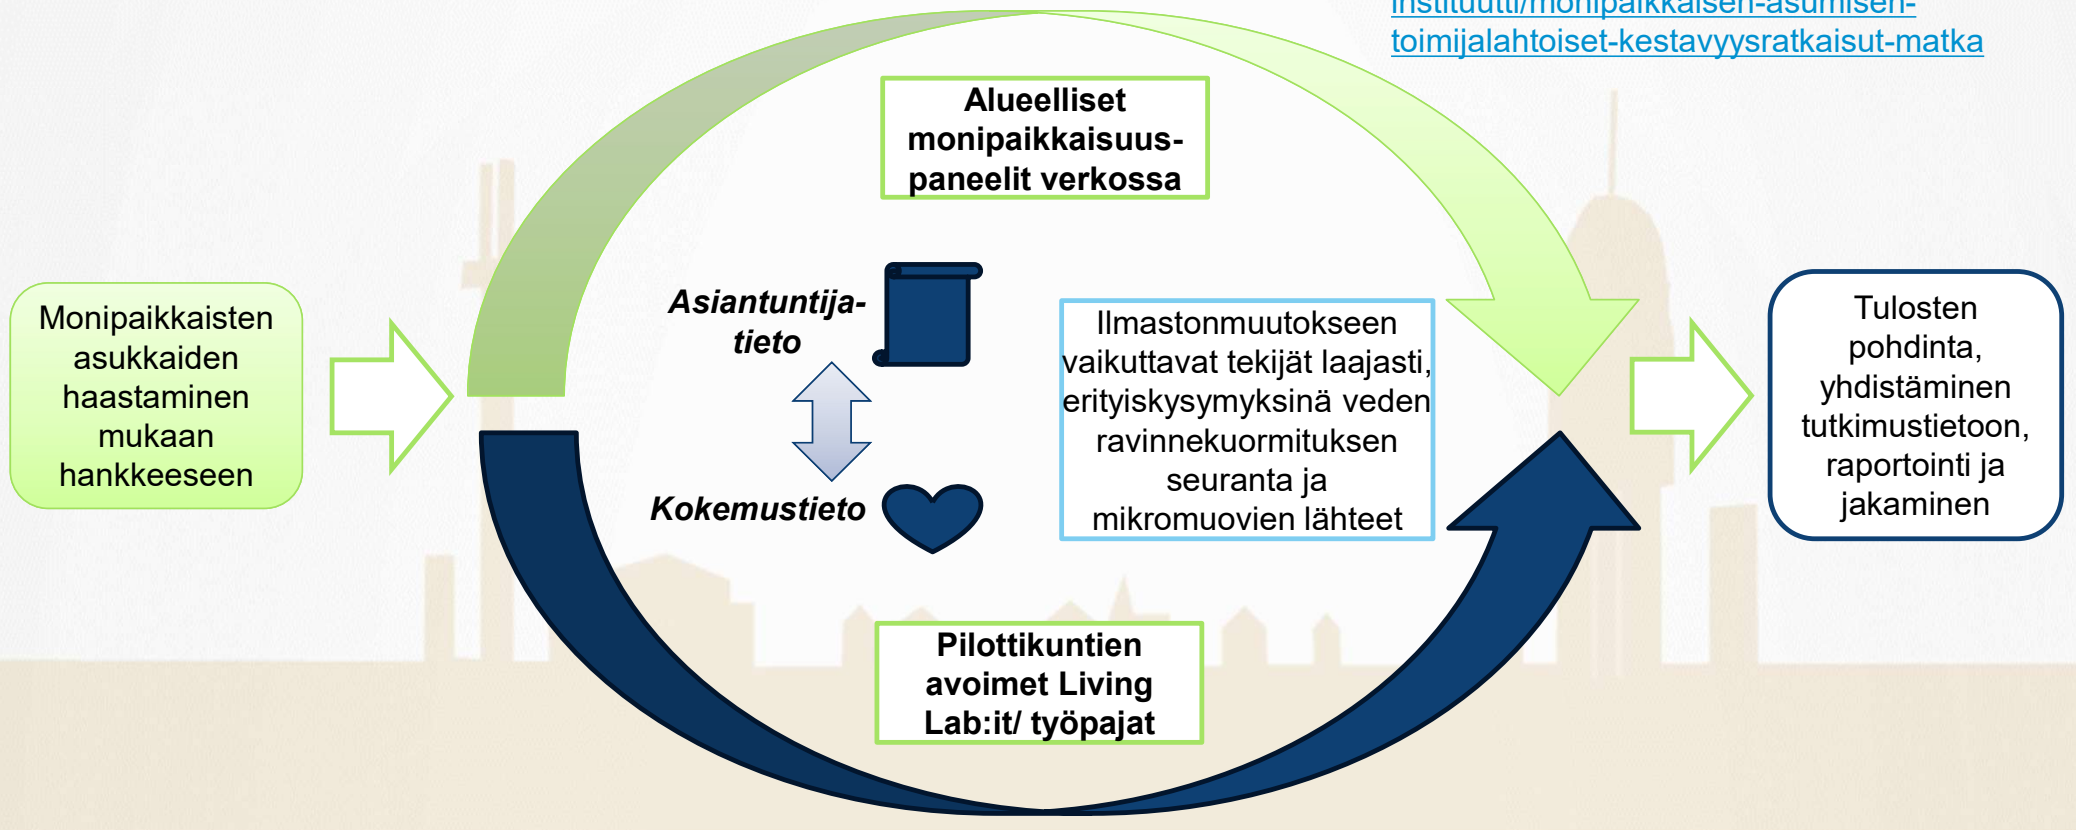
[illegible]instituutti/monipaikkaisen-asumisen-toimijalahtoiset-kestavyysratkaisut-matka

Alueelliset monipaikkaisuus-paneelit verkossa

Monipaikkaisten asukkaiden haastaminen mukaan hankkeeseen

Asiantuntija-tieto

Kokemustieto

Ilmastonmuutokseen vaikuttavat tekijät laajasti, erityiskysymyksinä veden ravinnekuormituksen seuranta ja mikromuovien lähteet

Tulosten pohdinta, yhdistäminen tutkimustietoon, raportointi ja jakaminen

Pilottikuntien avoimet Living Lab:it/ työpajat